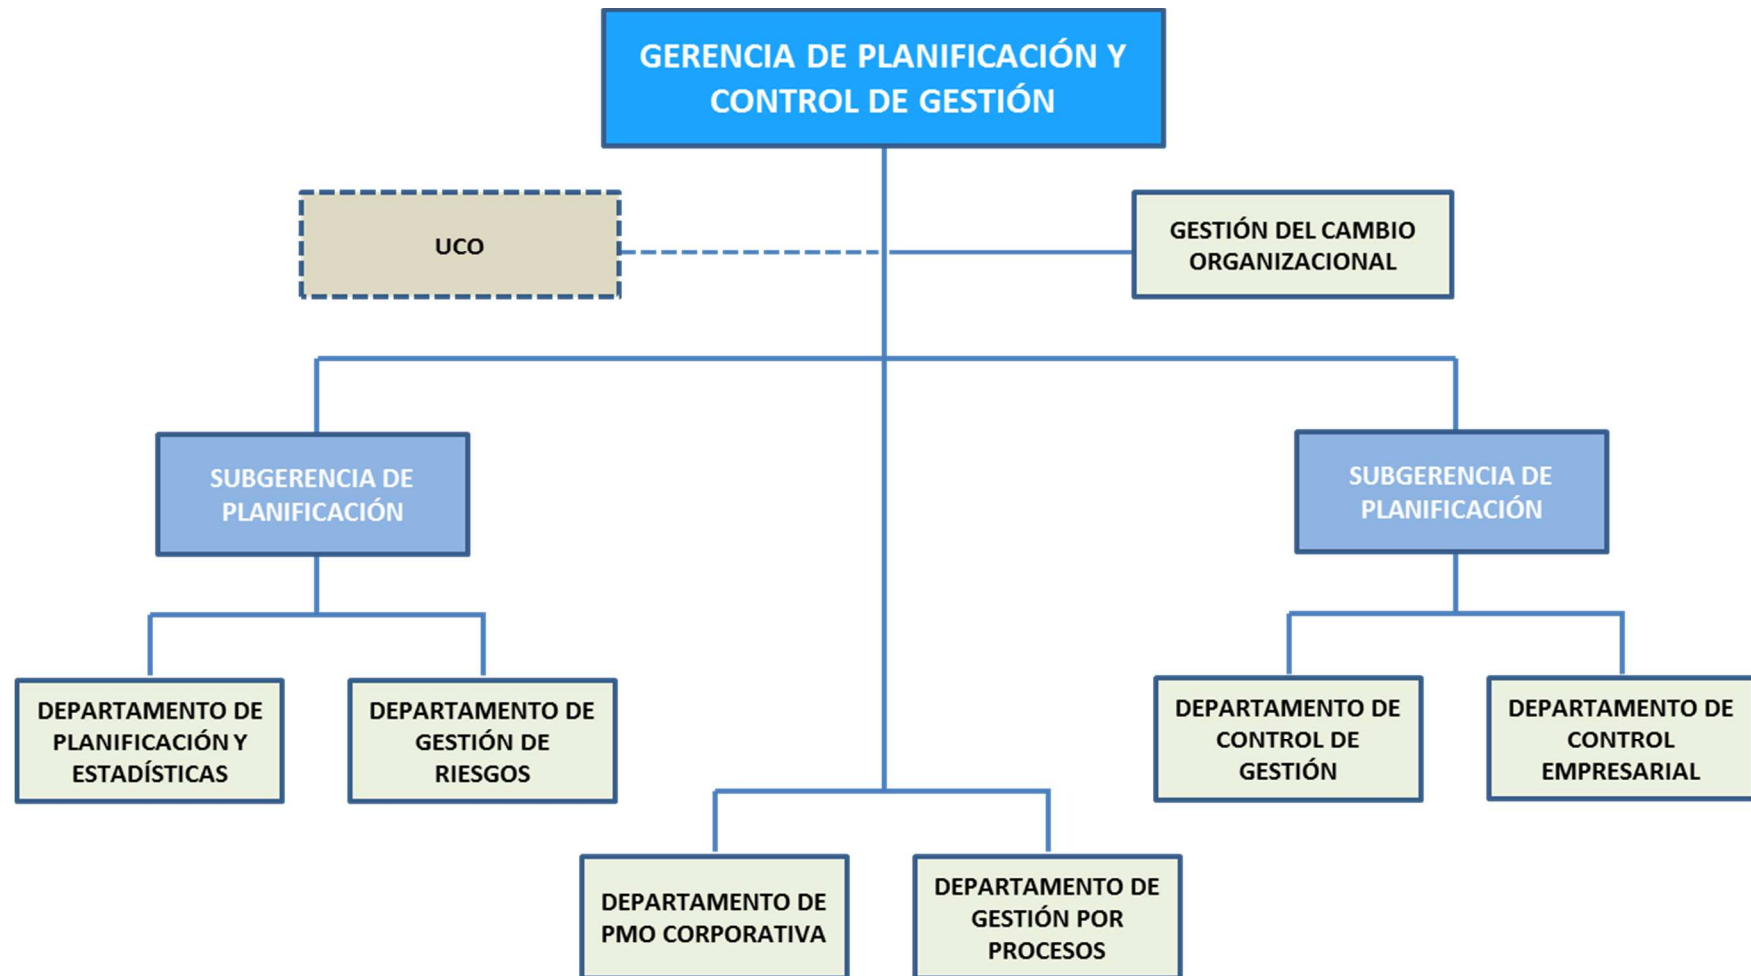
GERENCIA DE PLANIFICACIÓN Y CONTROL DE GESTIÓN

UCO

GESTIÓN DEL CAMBIO ORGANIZACIONAL

SUBGERENCIA DE PLANIFICACIÓN

SUBGERENCIA DE PLANIFICACIÓN

DEPARTAMENTO DE PLANIFICACIÓN Y ESTADÍSTICAS

DEPARTAMENTO DE GESTIÓN DE RIESGOS

DEPARTAMENTO DE CONTROL DE GESTIÓN

DEPARTAMENTO DE CONTROL EMPRESARIAL

DEPARTAMENTO DE PMO CORPORATIVA

DEPARTAMENTO DE GESTIÓN POR PROCESOS